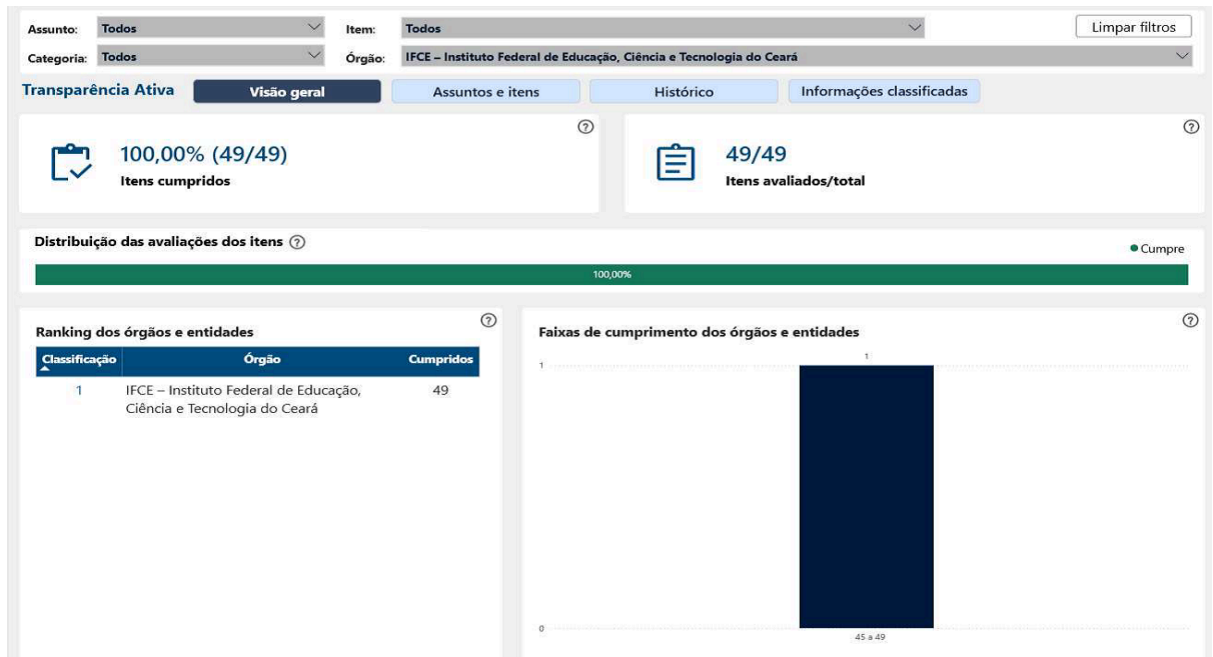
Assunto: Todos

Item: Todos

Limpar filtros

Categoria: Todos

Órgão: IFCE – Instituto Federal de Educação, Ciência e Tecnologia do Ceará

Transparência Ativa

Visão geral

Assuntos e itens

Histórico

Informações classificadas

100,00% (49/49)
Itens cumpridos

49/49
Itens avaliados/total

Distribuição das avaliações dos itens

Cumpre

100,00%

Ranking dos órgãos e entidades

| Classificação | Órgão | Cumpridos |
|---|---|---|
| 1 | IFCE – Instituto Federal de Educação, Ciência e Tecnologia do Ceará | 49 |

Faixas de cumprimento dos órgãos e entidades

1

1

0

45 a 49